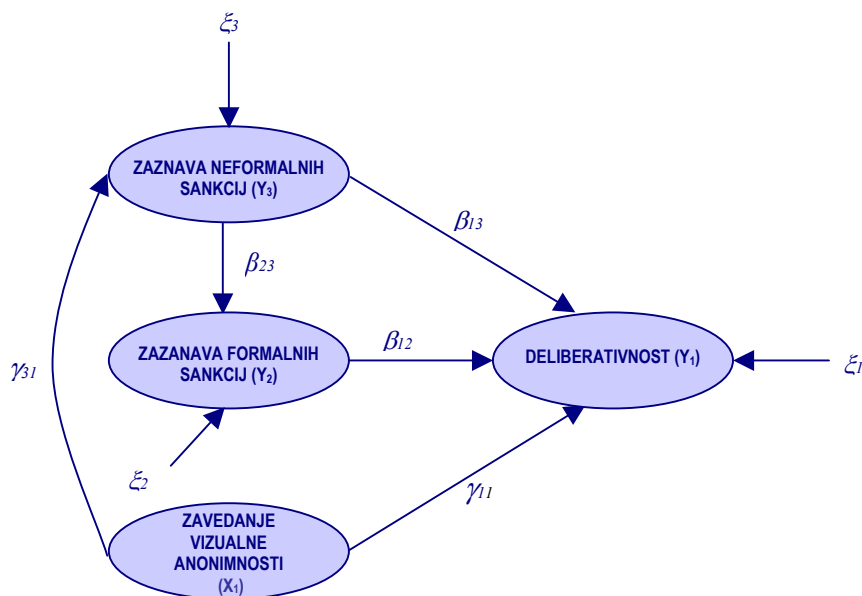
$\xi_3$

ZAZNAVA NEFORMALNIH SANKCIJ ($Y_3$)

$\beta_{13}$

$\beta_{23}$

$\gamma_{31}$

ZAZANAVA FORMALNIH SANKCIJ ($Y_2$)

$\beta_{12}$

DELIBERATIVNOST ($Y_1$)

$\xi_1$

$\xi_2$

$\gamma_{11}$

ZAVEDANJE VIZUALNE ANONIMNOSTI ($X_1$)